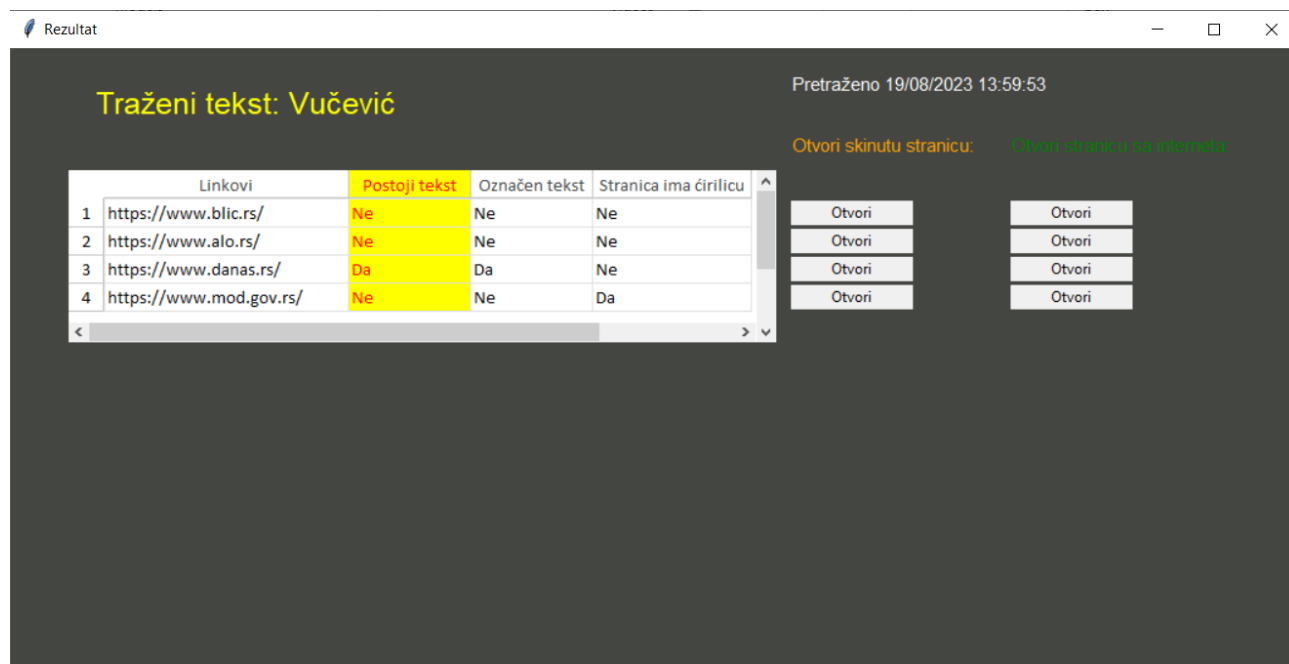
Rezultat

Traženi tekst: Vučević

Pretraženo 19/08/2023 13:59:53

Otvori skinutu stranicu:

Otvori stranicu sa interneta

| | Linkovi | Postoji tekst | Označen tekst | Stranica ima ćirilicu |
|---|---|---|---|---|
| 1 | https://www.blic.rs/ | Ne | Ne | Ne |
| 2 | https://www.alo.rs/ | Ne | Ne | Ne |
| 3 | https://www.danas.rs/ | Da | Da | Ne |
| 4 | https://www.mod.gov.rs/ | Ne | Ne | Da |

Otvori Otvori
Otvori Otvori
Otvori Otvori
Otvori Otvori